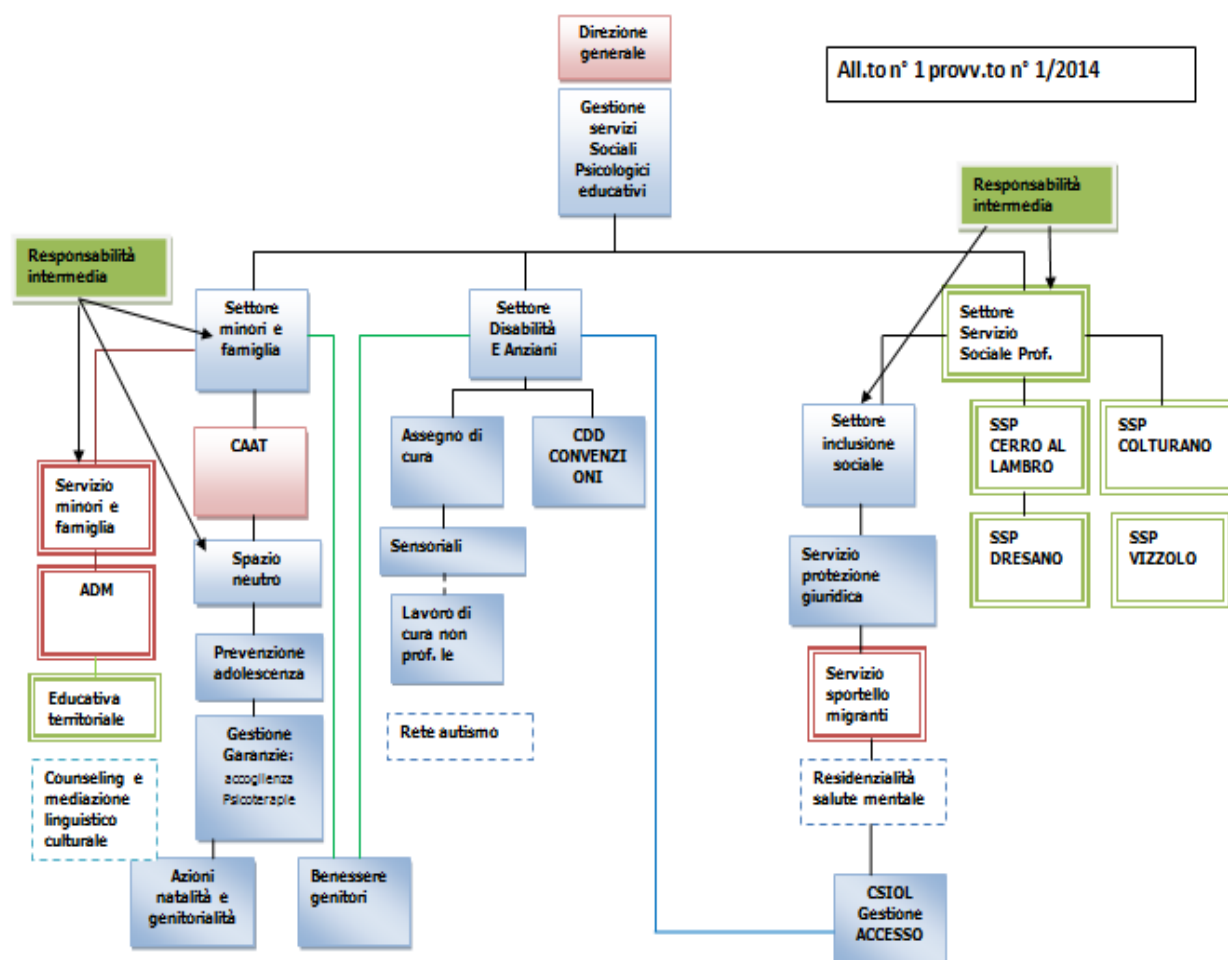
Direzione generale

All.to n° 1 provv.to n° 1/2014

Gestione servizi Sociali Psicologici educativi

Responsabilità intermedia

Responsabilità intermedia

Settore minori e famiglia

Settore Disabilità E Anziani

Settore Servizio Sociale Prof.

CAAT

Assegno di cura

CDD CONVENZI ONI

Settore inclusione sociale

SSP CERRO AL LAMBRO

SSP COLTURANO

Servizio minori e famiglia

Spazio neutro

Sensoriali

SSP DRESANO

SSP VIZZOLO

ADM

Lavoro di cura non prof. le

Servizio protezione giuridica

Prevenzione adolescenza

Educativa territoriale

Servizio sportello migranti

Gestione Garanzie: accoglienza Psicoterapie

Rete autismo

Counseling e mediazione linguistico culturale

Residenzialità salute mentale

Azioni natalità e genitorialità

Benessere genitori

CSIOL Gestione ACCESSO